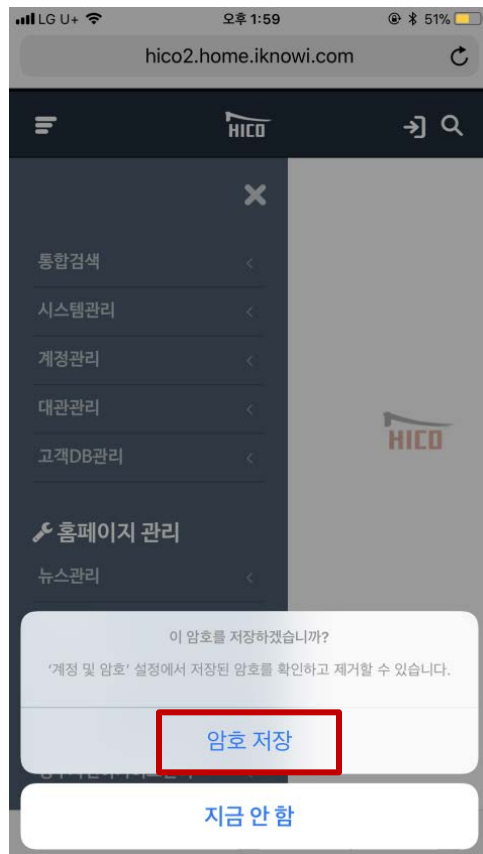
LG U+ 오후 1:59 51%

hico2.home.iknowi.com

HICO

통합검색

시스템관리

계정관리

대관관리

고객DB관리

홈페이지 관리

뉴스관리

HICO

이 암호를 저장하겠습니까?

'계정 및 암호' 설정에서 저장된 암호를 확인하고 제거할 수 있습니다.

암호 저장

지금 안 함